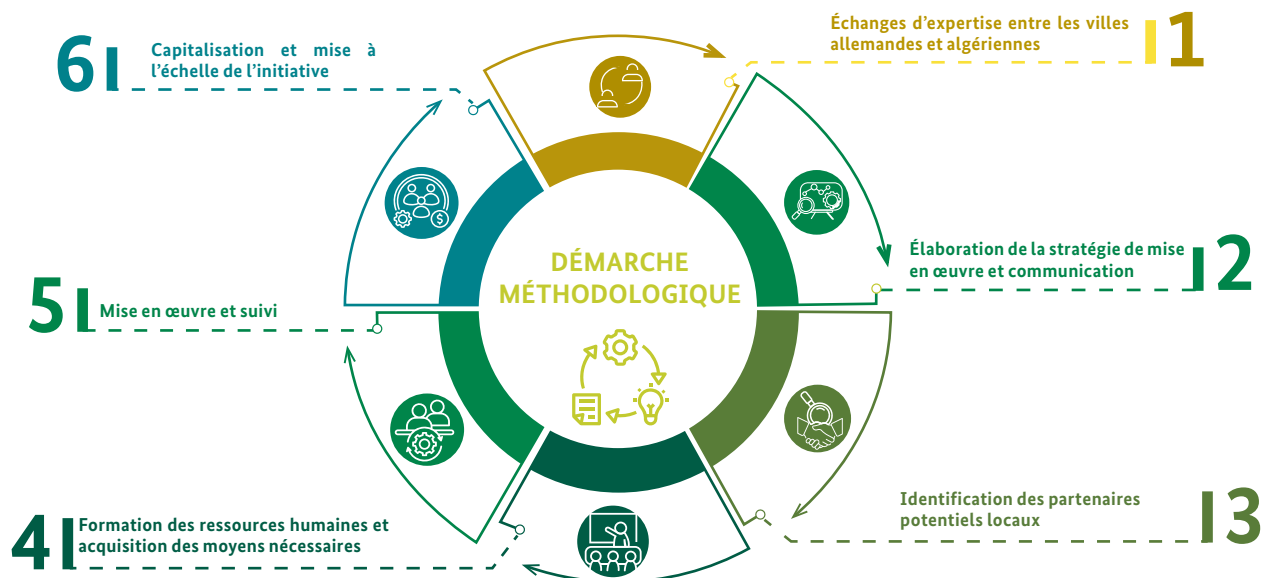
6 Capitalisation et mise à l'échelle de l'initiative

Échanges d'expertise entre les villes allemandes et algériennes 1

DÉMARCHE MÉTHODOLOGIQUE

Élaboration de la stratégie de mise en œuvre et communication 2

5 Mise en œuvre et suivi

Identification des partenaires potentiels locaux 3

4 Formation des ressources humaines et acquisition des moyens nécessaires